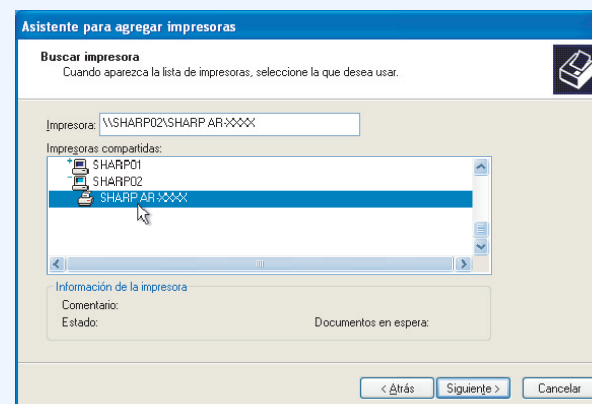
Asistente para agregar impresoras

Buscar impresora
Cuando aparezca la lista de impresoras, seleccione la que desea usar.

Impresora: \\SHARP02\SHARP AR-XXXX

Impresoras compartidas:
SHARP01
SHARP02
SHARP AR-XXXX

Información de la impresora
Comentario:
Estado:
Documentos en espera:

< Atrás
Siguiente >
Cancelar